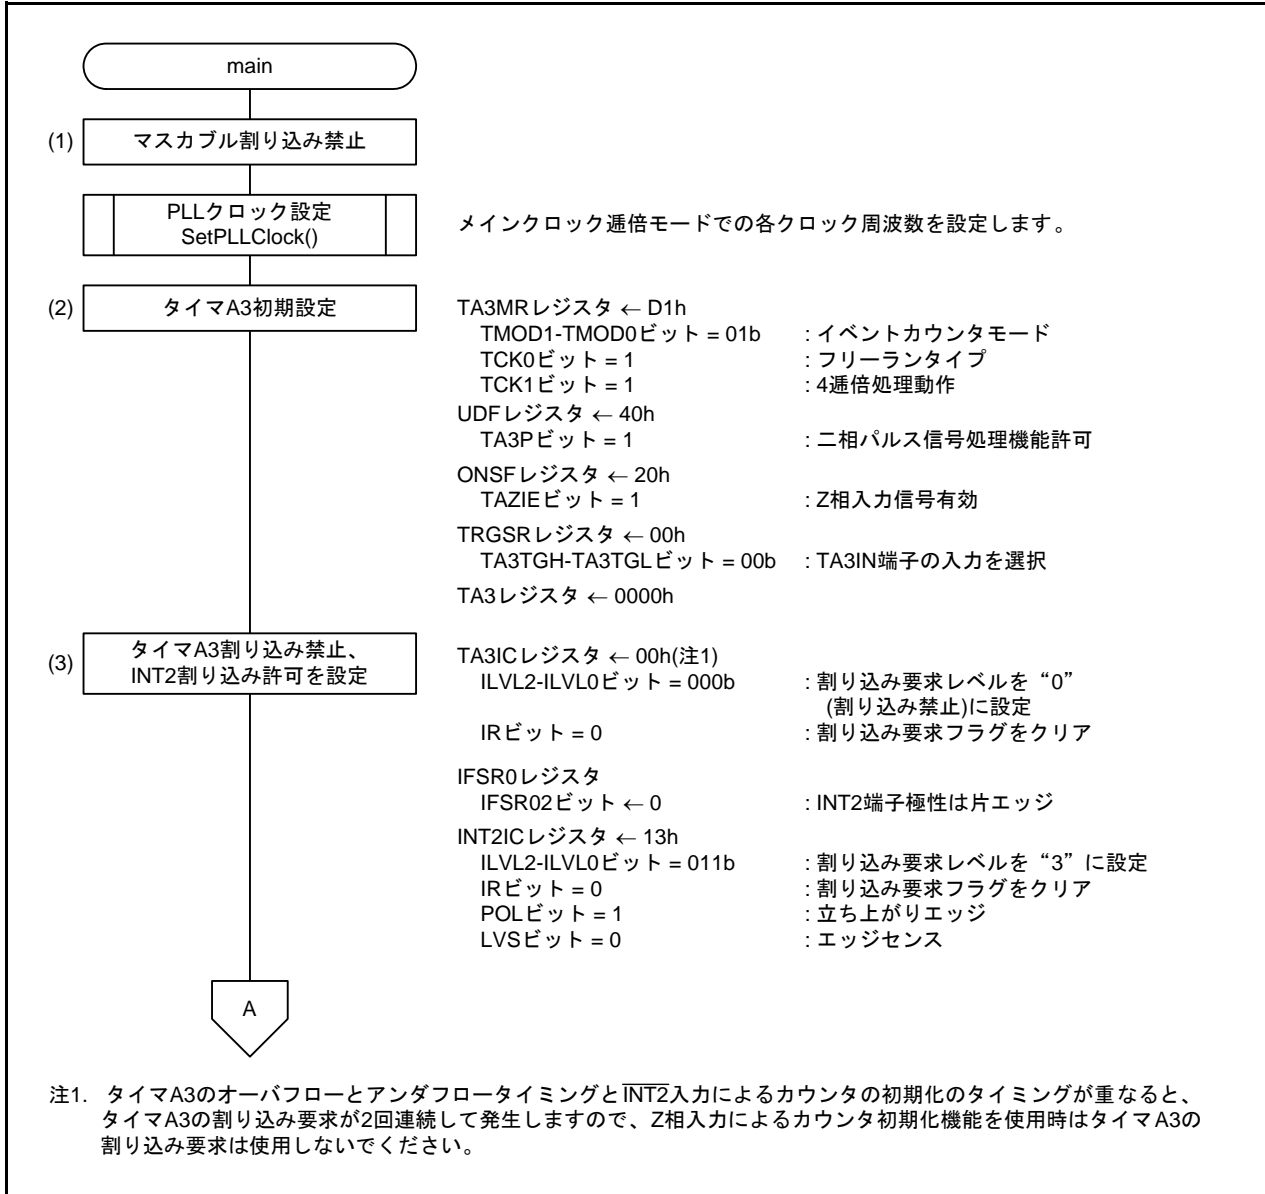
main

(1) マスカブル割り込み禁止

PLLクロック設定
SetPLLClock()

メインクロック逓倍モードでの各クロック周波数を設定します。

(2) タイマA3初期設定

TA3MRレジスタ ← D1h
TMOD1-TMOD0ビット = 01b : イベントカウンタモード
TCK0ビット = 1 : フリーランタイプ
TCK1ビット = 1 : 4逓倍処理動作
UDFレジスタ ← 40h
TA3Pビット = 1 : 二相パルス信号処理機能許可
ONSFレジスタ ← 20h
TAZIEビット = 1 : Z相入力信号有効
TRGSRレジスタ ← 00h
TA3TGH-TA3TGLビット = 00b : TA3IN端子の入力を選択
TA3レジスタ ← 0000h

(3) タイマA3割り込み禁止、INT2割り込み許可を設定

TA3ICレジスタ ← 00h(注1)
ILVL2-ILVL0ビット = 000b : 割り込み要求レベルを“0”(割り込み禁止)に設定
IRビット = 0 : 割り込み要求フラグをクリア
IFSR0レジスタ
IFSR02ビット ← 0 : INT2端子極性は片エッジ
INT2ICレジスタ ← 13h
ILVL2-ILVL0ビット = 011b : 割り込み要求レベルを“3”に設定
IRビット = 0 : 割り込み要求フラグをクリア
POLビット = 1 : 立ち上がりエッジ
LVSビット = 0 : エッジセンス

A

注1. タイマA3のオーバフローとアンダフロータイミングと$\overline{INT2}$入力によるカウンタの初期化のタイミングが重なると、タイマA3の割り込み要求が2回連続して発生しますので、Z相入力によるカウンタ初期化機能を使用時はタイマA3の割り込み要求は使用しないでください。